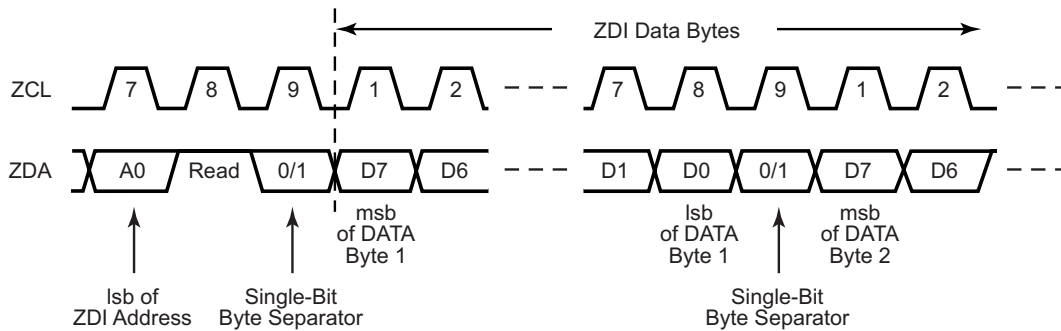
ZDI Data Bytes

ZCL 7 8 9 1 2 7 8 9 1 2

ZDA A0 Read 0/1 D7 D6 D1 D0 0/1 D7 D6

msb of DATA Byte 1

lsb of DATA Byte 1

msb of DATA Byte 2

lsb of ZDI Address

Single-Bit Byte Separator

Single-Bit Byte Separator